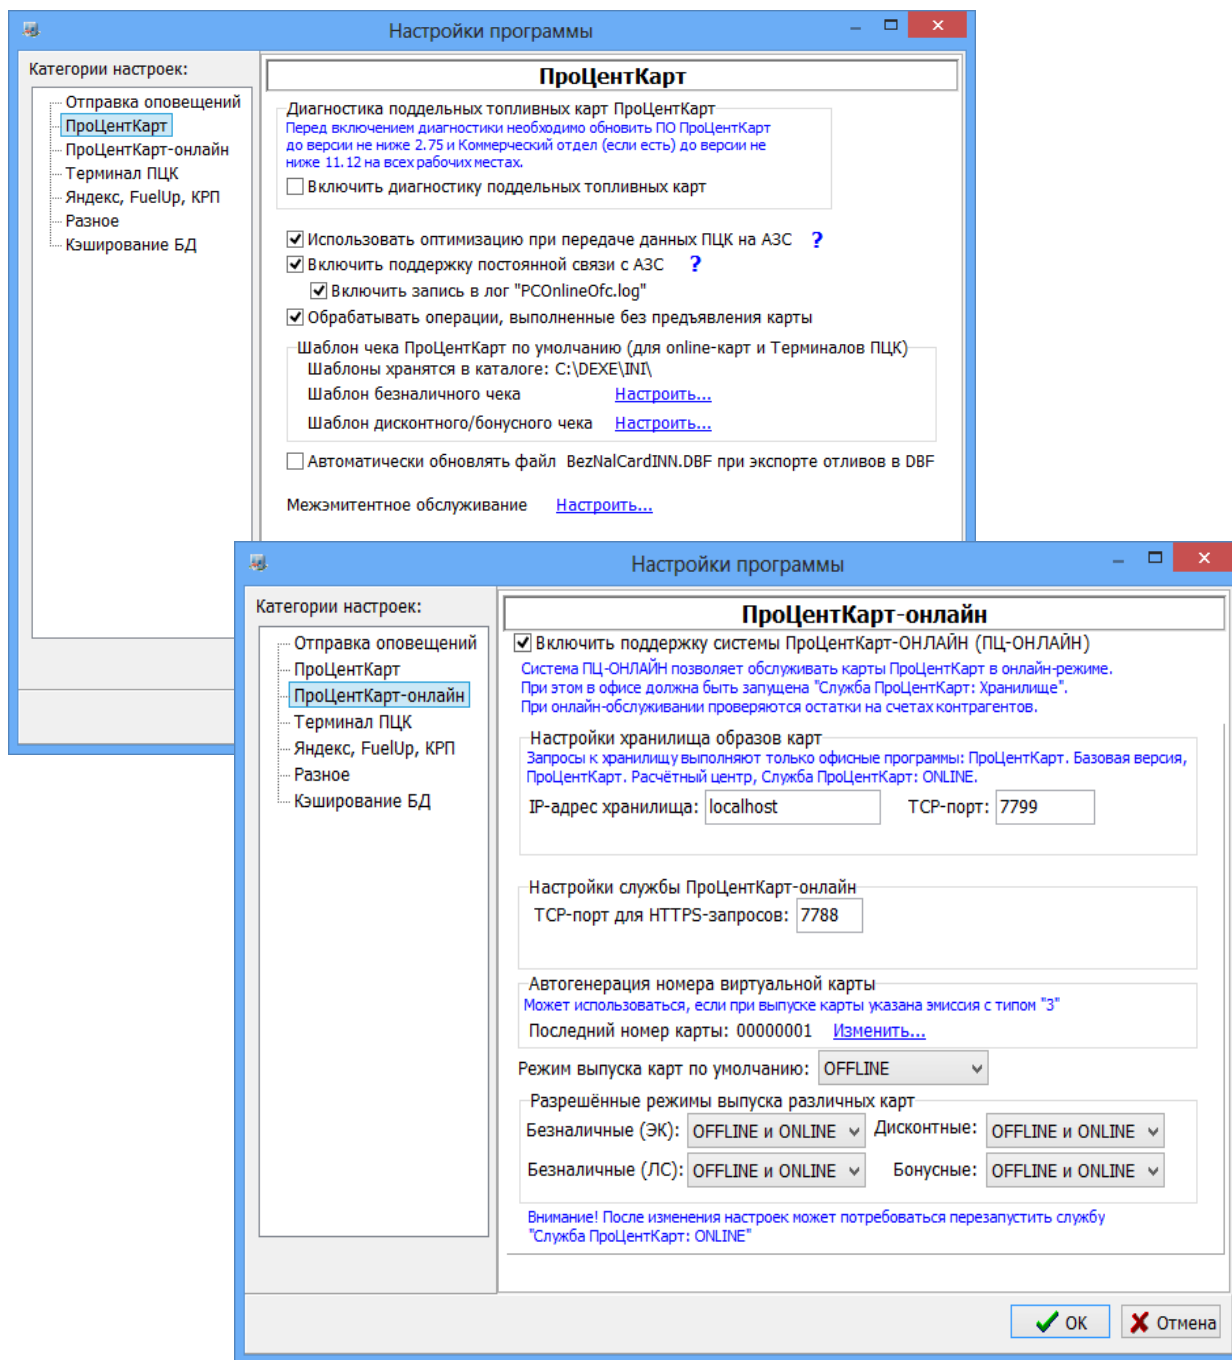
Настройки программы

Категории настроек:

Отправка оповещений
ПроЦентКарт
ПроЦентКарт-онлайн
Терминал ПЦК
Яндекс, FuelUp, КРП
Разное
Кэширование БД

ПроЦентКарт

Диагностика поддельных топливных карт ПроЦентКарт
Перед включением диагностики необходимо обновить ПО ПроЦентКарт до версии не ниже 2.75 и Коммерческий отдел (если есть) до версии не ниже 11.12 на всех рабочих местах.
Включить диагностику поддельных топливных карт

Использовать оптимизацию при передаче данных ПЦК на АЗС ?
Включить поддержку постоянной связи с АЗС ?
Включить запись в лог "PCOnlineOfc.log"
Обрабатывать операции, выполненные без предъявления карты

Шаблон чека ПроЦентКарт по умолчанию (для online-карт и Терминалов ПЦК)
Шаблоны хранятся в каталоге: C:\DEXE\INI\
Шаблон безналичного чека Настроить...
Шаблон дисконтного/бонусного чека Настроить...

Автоматически обновлять файл BezNalCardINN.DBF при экспорте отливов в DBF

Межэмитентное обслуживание Настроить...

Настройки программы

Категории настроек:

Отправка оповещений
ПроЦентКарт
ПроЦентКарт-онлайн
Терминал ПЦК
Яндекс, FuelUp, КРП
Разное
Кэширование БД

ПроЦентКарт-онлайн

Включить поддержку системы ПроЦентКарт-ОНЛАЙН (ПЦ-ОНЛАЙН)
Система ПЦ-ОНЛАЙН позволяет обслуживать карты ПроЦентКарт в онлайн-режиме.
При этом в офисе должна быть запущена "Служба ПроЦентКарт: Хранилище".
При онлайн-обслуживании проверяются остатки на счетах контрагентов.

Настройки хранилища образов карт
Запросы к хранилищу выполняют только офисные программы: ПроЦентКарт. Базовая версия, ПроЦентКарт. Расчётный центр, Служба ПроЦентКарт: ONLINE.
IP-адрес хранилища: localhost TCP-порт: 7799

Настройки службы ПроЦентКарт-онлайн
TCP-порт для HTTPS-запросов: 7788

Автогенерация номера виртуальной карты
Может использоваться, если при выпуске карты указана эмиссия с типом "3"
Последний номер карты: 00000001 Изменить...

Режим выпуска карт по умолчанию: OFFLINE

Разрешённые режимы выпуска различных карт
Безналичные (ЭК): OFFLINE и ONLINE Дисконтные: OFFLINE и ONLINE
Безналичные (ЛС): OFFLINE и ONLINE Бонусные: OFFLINE и ONLINE

Внимание! После изменения настроек может потребоваться перезапустить службу "Служба ПроЦентКарт: ONLINE"

OK Отмена